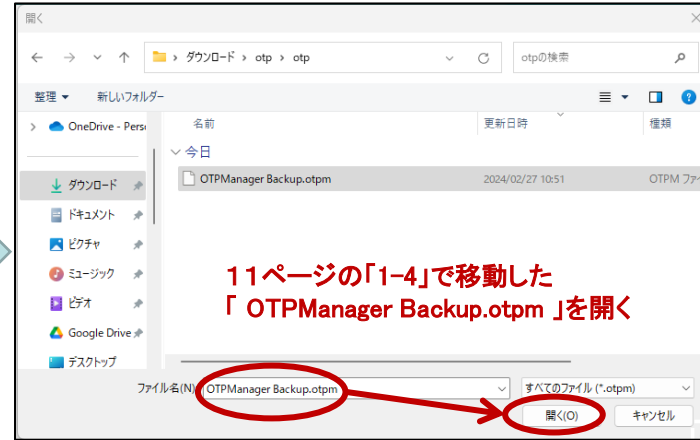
開く

› ダウンロード › otp › otp

otpの検索

整理 ▾　新しいフォルダー

OneDrive - Pers

ダウンロード

ドキュメント

ピクチャ

ミュージック

ビデオ

Google Drive

デスクトップ

名前　更新日時　種類

今日

OTPManager Backup.otpm　2024/02/27 10:51　OTPM ファ

１１ページの「1-4」で移動した
「 OTPManager Backup.otpm 」を開く

ファイル名(N): OTPManager Backup.otpm

すべてのファイル (*.otpm)

開く(O)　キャンセル